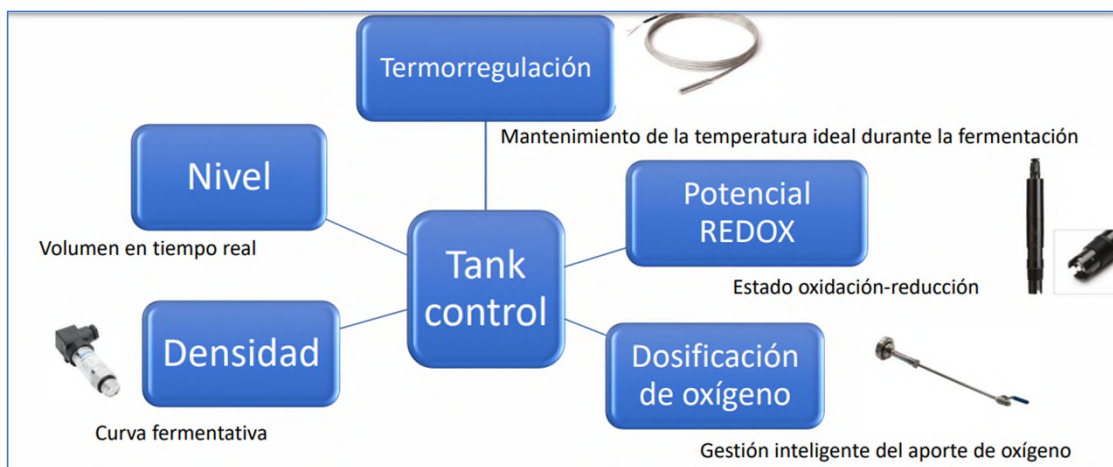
Termorregulación

Mantenimiento de la temperatura ideal durante la fermentación

Nivel

Volumen en tiempo real

Tank control

Potencial REDOX

Estado oxidación-reducción

Densidad

Curva fermentativa

Dosificación de oxígeno

Gestión inteligente del aporte de oxígeno